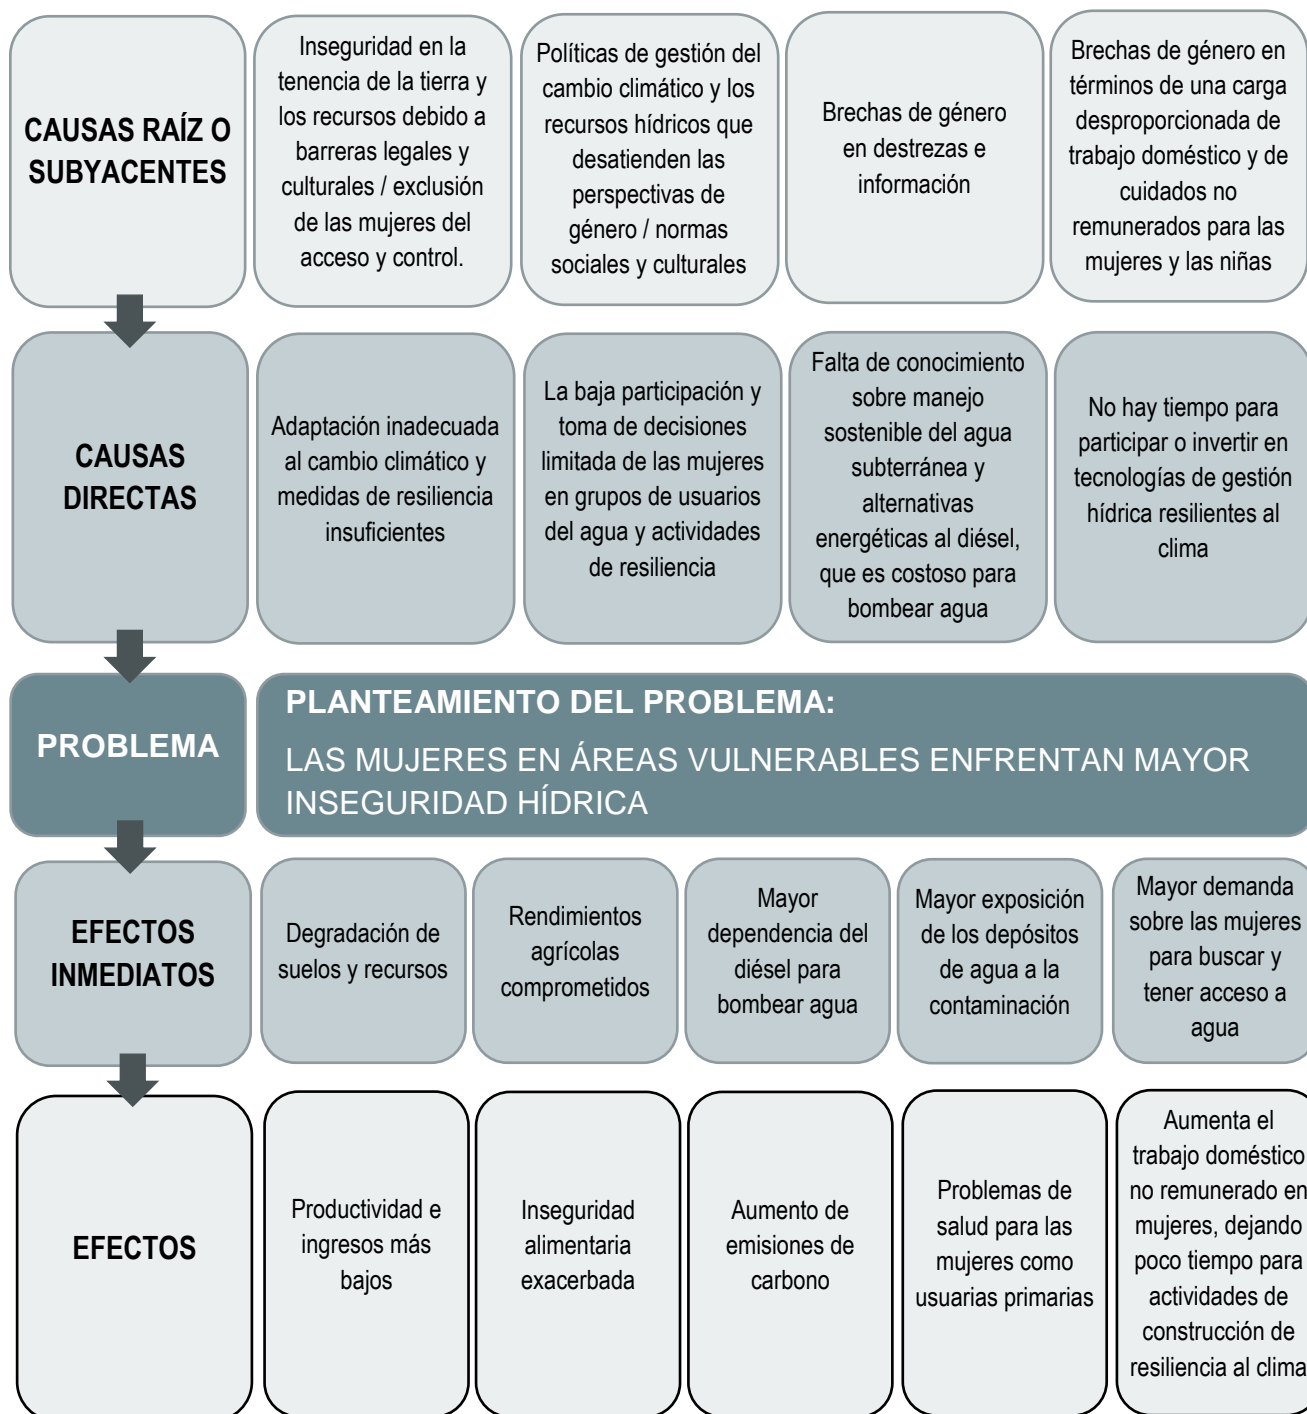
CAUSAS RAÍZ O SUBYACENTES

Inseguridad en la tenencia de la tierra y los recursos debido a barreras legales y culturales / exclusión de las mujeres del acceso y control.

Políticas de gestión del cambio climático y los recursos hídricos que desatienden las perspectivas de género / normas sociales y culturales

Brechas de género en destrezas e información

Brechas de género en términos de una carga desproporcionada de trabajo doméstico y de cuidados no remunerados para las mujeres y las niñas

CAUSAS DIRECTAS

Adaptación inadecuada al cambio climático y medidas de resiliencia insuficientes

La baja participación y toma de decisiones limitada de las mujeres en grupos de usuarios del agua y actividades de resiliencia

Falta de conocimiento sobre manejo sostenible del agua subterránea y alternativas energéticas al diésel, que es costoso para bombear agua

No hay tiempo para participar o invertir en tecnologías de gestión hídrica resilientes al clima

PROBLEMA

PLANTEAMIENTO DEL PROBLEMA:

LAS MUJERES EN ÁREAS VULNERABLES ENFRENTAN MAYOR INSEGURIDAD HÍDRICA

EFECTOS INMEDIATOS

Degradación de suelos y recursos

Rendimientos agrícolas comprometidos

Mayor dependencia del diésel para bombear agua

Mayor exposición de los depósitos de agua a la contaminación

Mayor demanda sobre las mujeres para buscar y tener acceso a agua

EFECTOS

Productividad e ingresos más bajos

Inseguridad alimentaria exacerbada

Aumento de emisiones de carbono

Problemas de salud para las mujeres como usuarias primarias

Aumenta el trabajo doméstico no remunerado en mujeres, dejando poco tiempo para actividades de construcción de resiliencia al clima